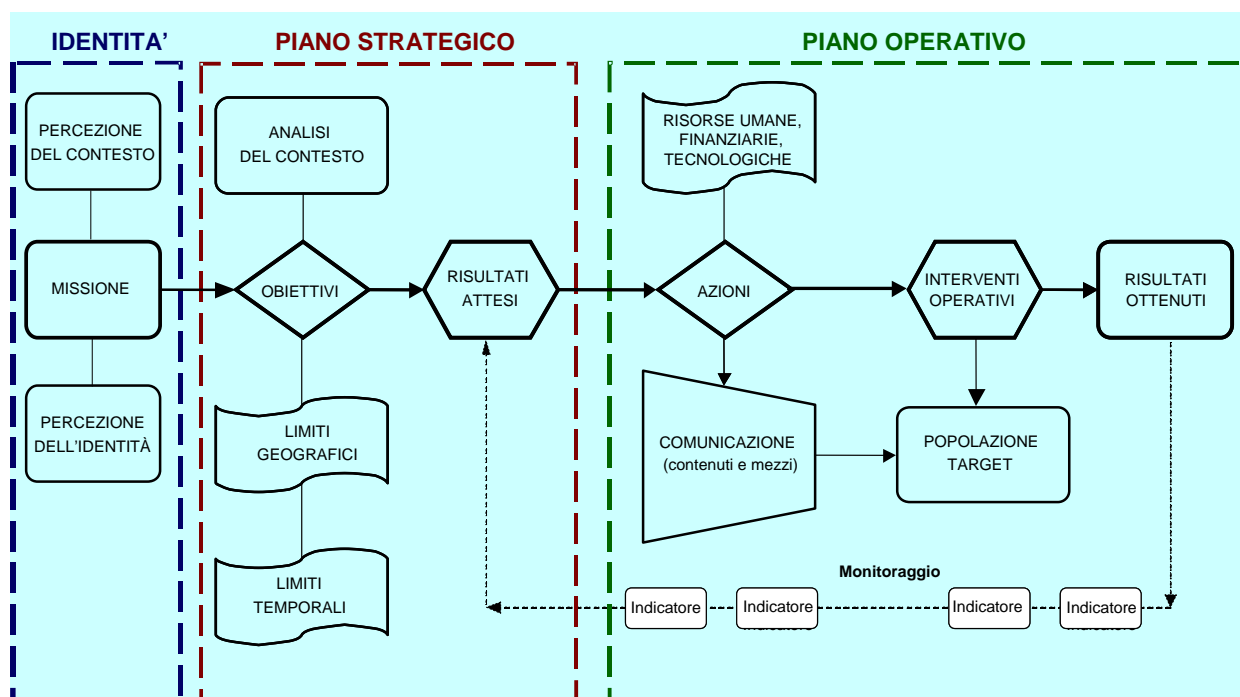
IDENTITA'

PIANO STRATEGICO

PIANO OPERATIVO

PERCEZIONE DEL CONTESTO

MISSIONE

PERCEZIONE DELL'IDENTITÀ

ANALISI DEL CONTESTO

OBIETTIVI

LIMITI GEOGRAFICI

LIMITI TEMPORALI

RISULTATI ATTESI

RISORSE UMANE, FINANZIARIE, TECNOLOGICHE

AZIONI

INTERVENTI OPERATIVI

RISULTATI OTTENUTI

COMUNICAZIONE (contenuti e mezzi)

POPOLAZIONE TARGET

Monitoraggio

Indicatore

Indicatore

Indicatore

Indicatore